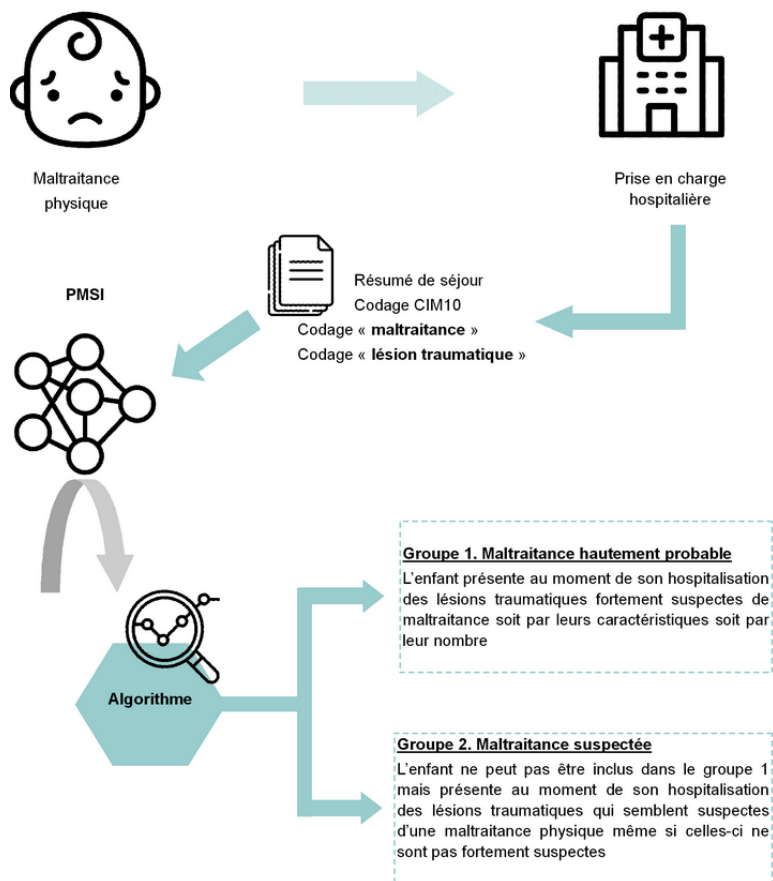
Maltraitance physique

Prise en charge hospitalière

Résumé de séjour
Codage CIM10
Codage « maltraitance »
Codage « lésion traumatique »

PMSI

Algorithme

Groupe 1. Maltraitance hautement probable
L'enfant présente au moment de son hospitalisation des lésions traumatiques fortement suspectes de maltraitance soit par leurs caractéristiques soit par leur nombre

Groupe 2. Maltraitance suspectée
L'enfant ne peut pas être inclus dans le groupe 1 mais présente au moment de son hospitalisation des lésions traumatiques qui semblent suspectes d'une maltraitance physique même si celles-ci ne sont pas fortement suspectes